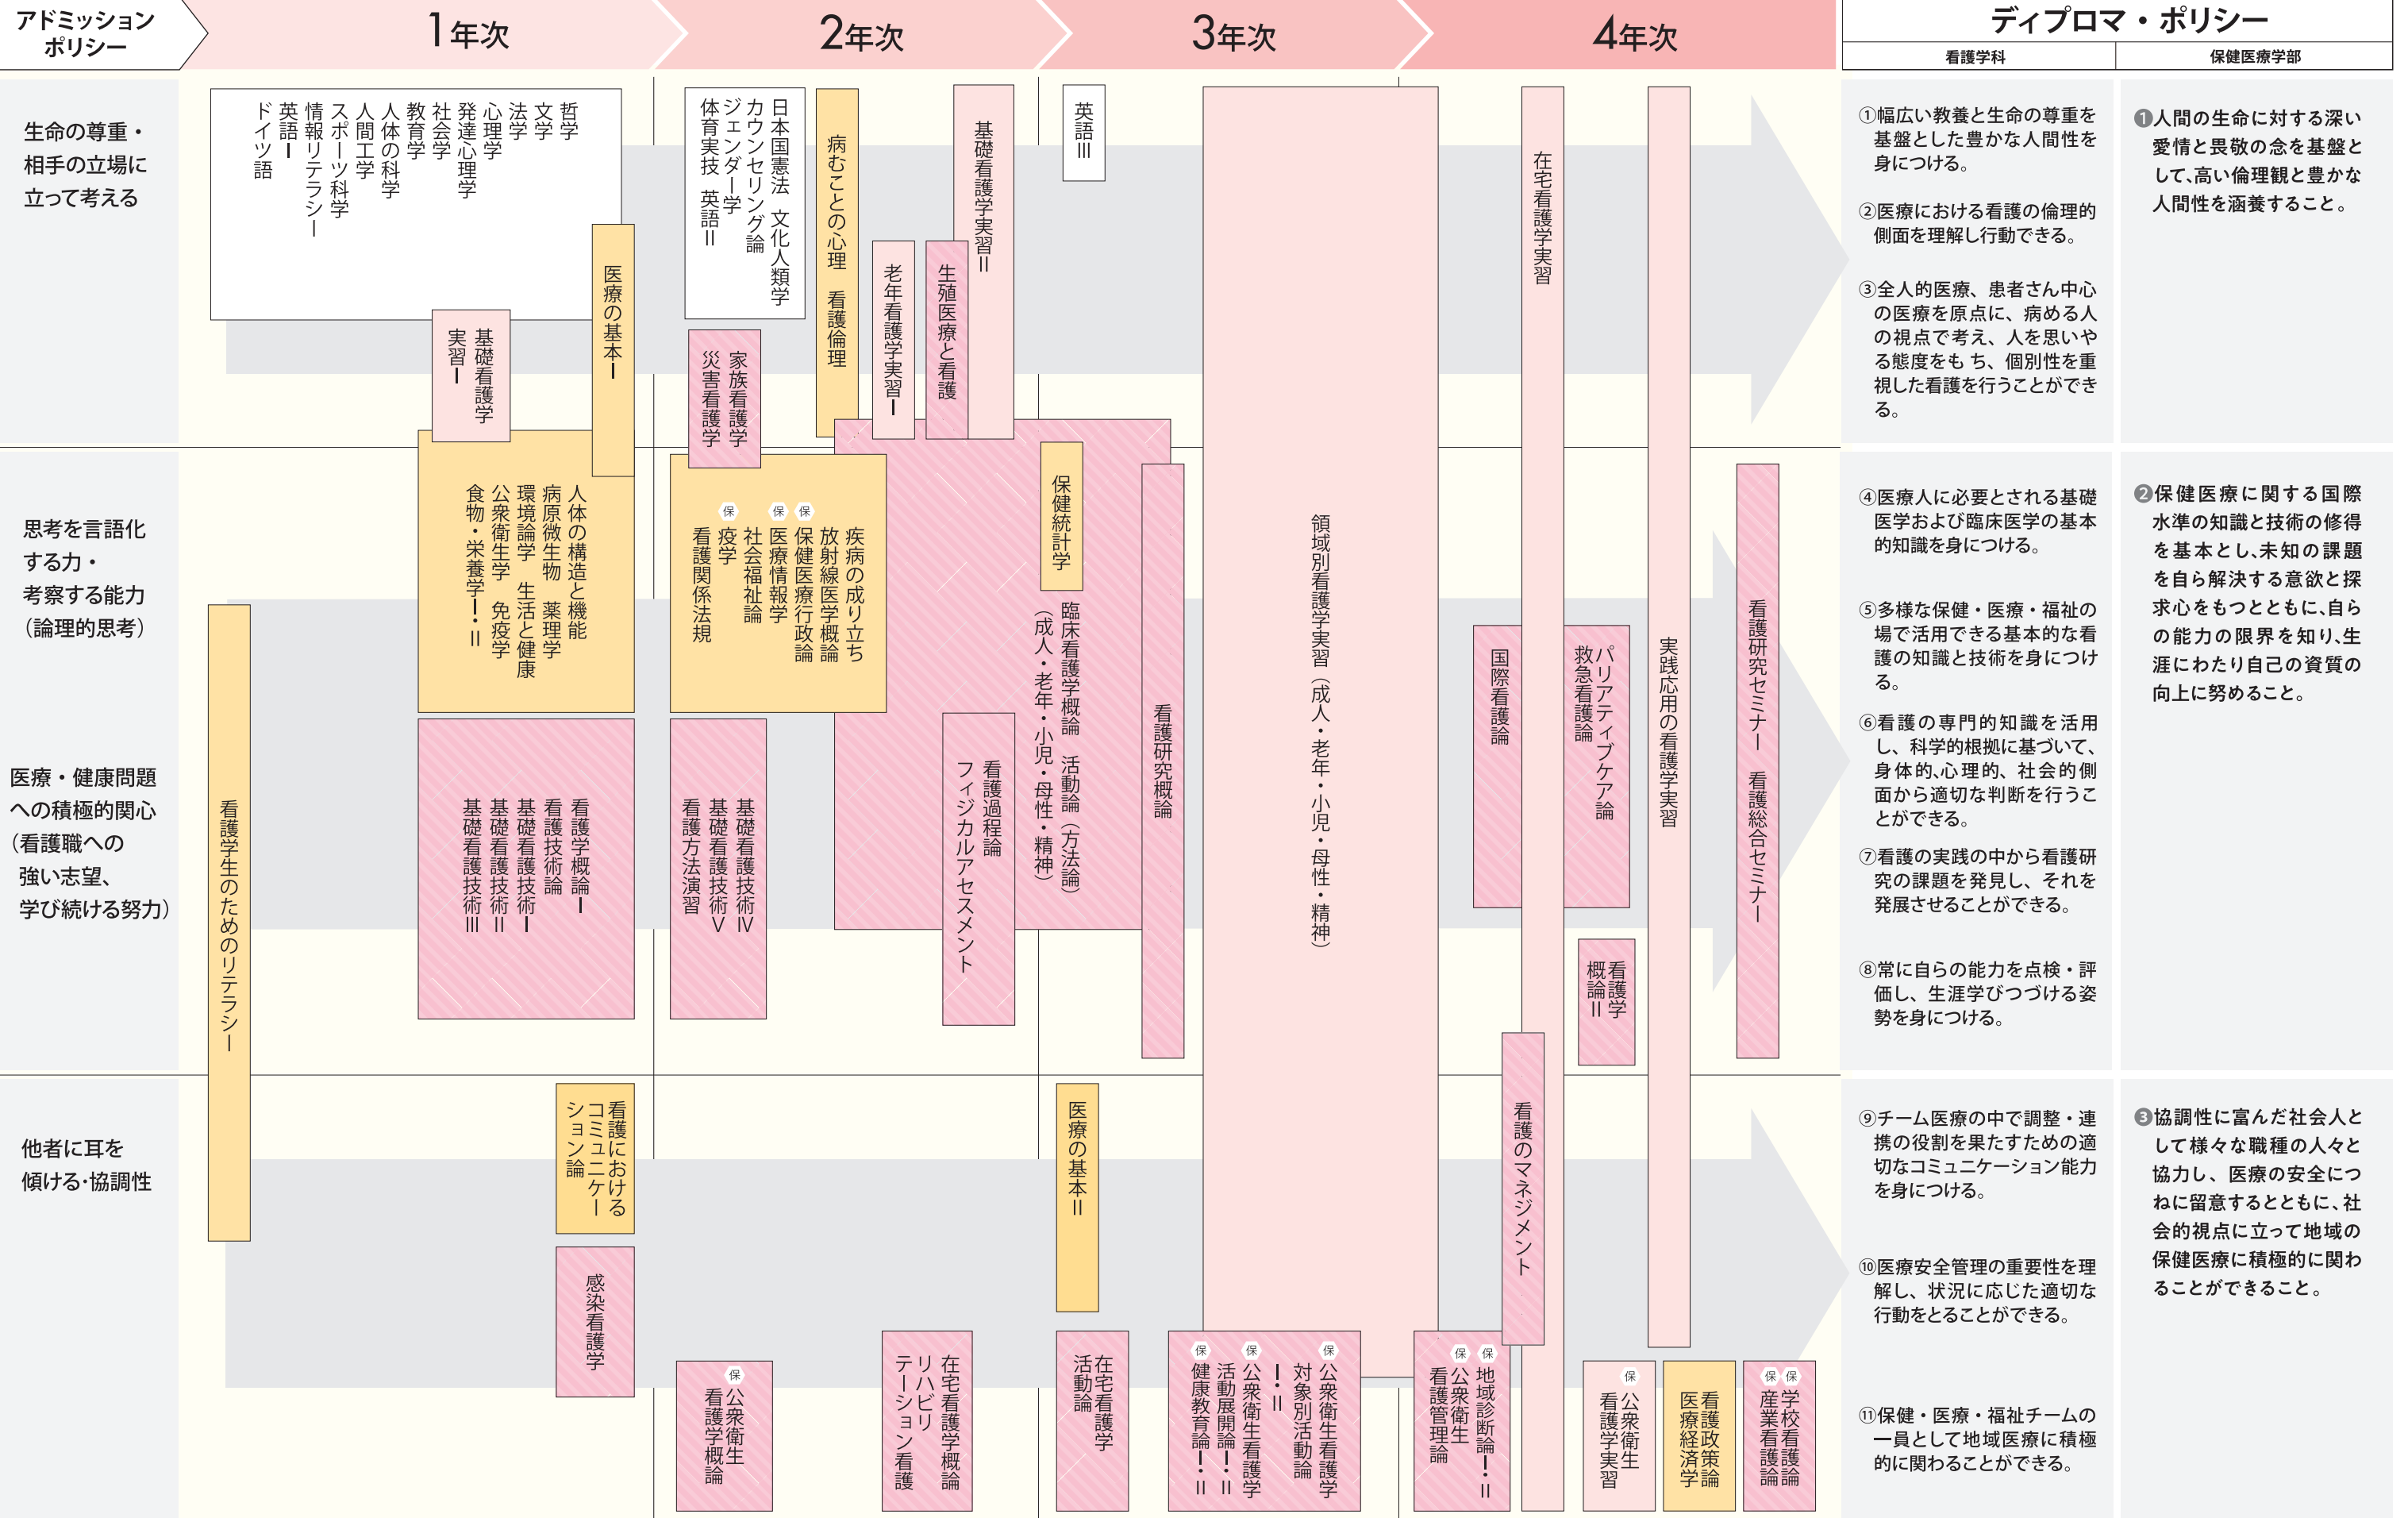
アドミッションポリシー

1年次

2年次

3年次

4年次

ディプロマ・ポリシー

看護学科

保健医療学部

生命の尊重・相手の立場に立って考える

哲学 文学 法学 心理学 発達心理学 社会学 教育学 人体の科学 人間工学 スポーツ科学 情報リテラシーⅠ 英語Ⅰ ドイツ語

医療の基本Ⅰ

基礎看護学実習Ⅰ

日本国憲法 文化人類学 カウンセリング論 ジェンダー学 体育実技 英語Ⅱ

病むことの心理 看護倫理

家族看護学 災害看護学

老年看護学実習Ⅰ

生殖医療と看護

基礎看護学実習Ⅱ

英語Ⅲ

領域別看護学実習（成人・老年・小児・母性・精神）

在宅看護学実習

実践応用の看護学実習

①幅広い教養と生命の尊重を基盤とした豊かな人間性を身につける。

②医療における看護の倫理的側面を理解し行動できる。

③全人的医療、患者さん中心の医療を原点に、病める人の視点で考え、人を思いやる態度をもち、個別性を重視した看護を行うことができる。

❶人間の生命に対する深い愛情と畏敬の念を基盤として、高い倫理観と豊かな人間性を涵養すること。

思考を言語化する力・考察する能力（論理的思考）

医療・健康問題への積極的関心（看護職への強い志望、学び続ける努力）

看護学生のためのリテラシーⅠ

人体の構造と機能 病原微生物 薬理学 環境論学 生活と健康 公衆衛生学 免疫学 食物・栄養学Ⅰ・Ⅱ

疾病の成り立ち 放射線医学概論 保 保健医療行政論 保 医療情報学 社会福祉論 保 疫学 看護関係法規

保健統計学

臨床看護学概論 活動論（方法論）（成人・老年・小児・母性・精神）

看護研究概論

国際看護論

パリアティブケア論 救急看護論

看護学概論Ⅱ

看護研究セミナーⅠ 看護総合セミナーⅠ

看護学概論Ⅰ 看護技術論 基礎看護技術Ⅰ 基礎看護技術Ⅱ 基礎看護技術Ⅲ

基礎看護技術Ⅳ 基礎看護技術Ⅴ 看護方法演習

看護過程論 フィジカルアセスメント

④医療人に必要とされる基礎医学および臨床医学の基本的知識を身につける。

⑤多様な保健・医療・福祉の場で活用できる基本的な看護の知識と技術を身につける。

⑥看護の専門的知識を活用し、科学的根拠に基づいて、身体的、心理的、社会的側面から適切な判断を行うことができる。

⑦看護の実践の中から看護研究の課題を発見し、それを発展させることができる。

⑧常に自らの能力を点検・評価し、生涯学びつづける姿勢を身につける。

❷保健医療に関する国際水準の知識と技術の修得を基本とし、未知の課題を自ら解決する意欲と探求心をもつとともに、自らの能力の限界を知り、生涯にわたり自己の資質の向上に努めること。

他者に耳を傾ける力・協調性

看護におけるコミュニケーション論

感染看護学

保 公衆衛生看護学概論

在宅看護学概論 リハビリテーション看護

医療の基本Ⅱ

在宅看護学活動論

保 公衆衛生看護学対象別活動論Ⅰ・Ⅱ 保 公衆衛生看護学活動展開論Ⅰ・Ⅱ 保 健康教育論Ⅰ・Ⅱ

看護のマネジメント

保 地域診断論Ⅰ・Ⅱ 保 公衆衛生看護管理論

保 公衆衛生看護学実習

看護医療政策経済学論

保 保 学校看護論 産業看護論

⑨チーム医療の中で調整・連携の役割を果たすための適切なコミュニケーション能力を身につける。

⑩医療安全管理の重要性を理解し、状況に応じた適切な行動をとることができる。

⑪保健・医療・福祉チームの一員として地域医療に積極的に関わることができる。

❸協調性に富んだ社会人として様々な職種の人々と協力し、医療の安全につねに留意するとともに、社会的視点に立って地域の保健医療に積極的に関わることができること。